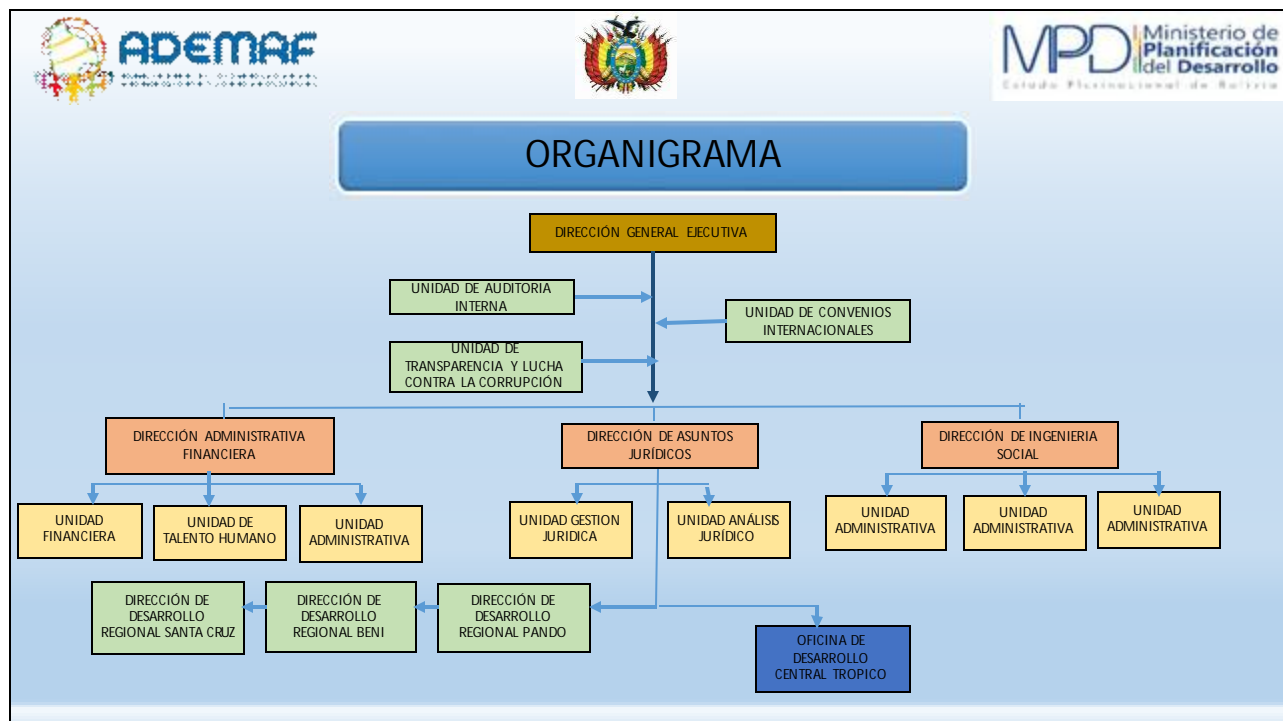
ADEMAF

MPD Ministerio de Planificación del Desarrollo
Estado Plurinacional de Bolivia

ORGANIGRAMA

DIRECCIÓN GENERAL EJECUTIVA

UNIDAD DE AUDITORIA INTERNA

UNIDAD DE CONVENIOS INTERNACIONALES

UNIDAD DE TRANSPARENCIA Y LUCHA CONTRA LA CORRUPCIÓN

DIRECCIÓN ADMINISTRATIVA FINANCIERA

DIRECCIÓN DE ASUNTOS JURÍDICOS

DIRECCIÓN DE INGENIERIA SOCIAL

UNIDAD FINANCIERA

UNIDAD DE TALENTO HUMANO

UNIDAD ADMINISTRATIVA

UNIDAD GESTION JURIDICA

UNIDAD ANÁLISIS JURÍDICO

UNIDAD ADMINISTRATIVA

UNIDAD ADMINISTRATIVA

UNIDAD ADMINISTRATIVA

DIRECCIÓN DE DESARROLLO REGIONAL SANTA CRUZ

DIRECCIÓN DE DESARROLLO REGIONAL BENI

DIRECCIÓN DE DESARROLLO REGIONAL PANDO

OFICINA DE DESARROLLO CENTRAL TROPICO